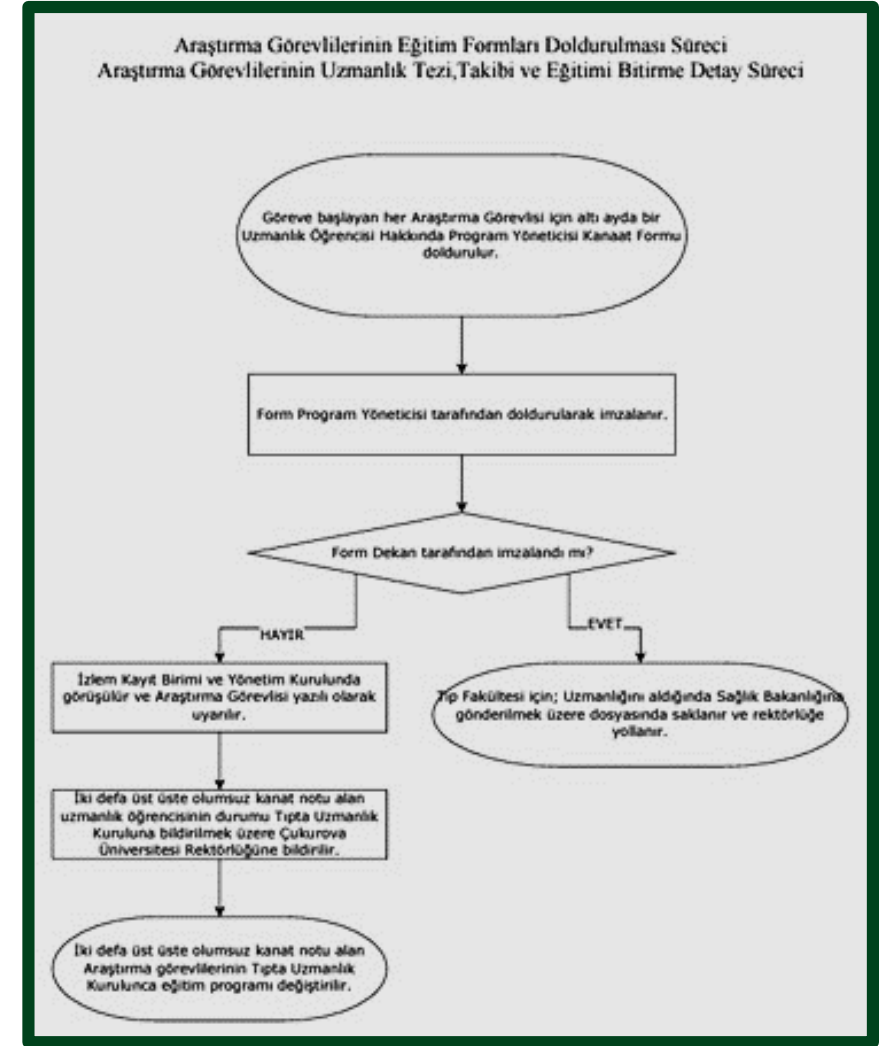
Araştırma Görevlilerinin Eğitim Formları Doldurulması Süreci
Araştırma Görevlilerinin Uzmanlık Tezi,Takibi ve Eğitimi Bitirme Detay Süreci

Göreve başlayan her Araştırma Görevlisi için altı ayda bir Uzmanlık Öğrencisi Hakkında Program Yöneticisi Kanaat Formu doldurulur.

Form Program Yöneticisi tarafından doldurularak imzalanır.

Form Dekan tarafından imzalandı mı?

HAYIR

EVET

İzlem Kayıt Birimi ve Yönetim Kurulunda görüşülür ve Araştırma Görevlisi yazılı olarak uyarılır.

Tıp Fakültesi için; Uzmanlığını aldığında Sağlık Bakanlığına gönderilmek üzere dosyasında saklanır ve rektörlüğe yollanır.

İki defa üst üste olumsuz kanat notu alan uzmanlık öğrencisinin durumu Tıpta Uzmanlık Kuruluna bildirilmek üzere Çukurova Üniversitesi Rektörlüğüne bildirilir.

İki defa üst üste olumsuz kanat notu alan Araştırma görevlilerinin Tıpta Uzmanlık Kurulunca eğitim programı değiştirilir.